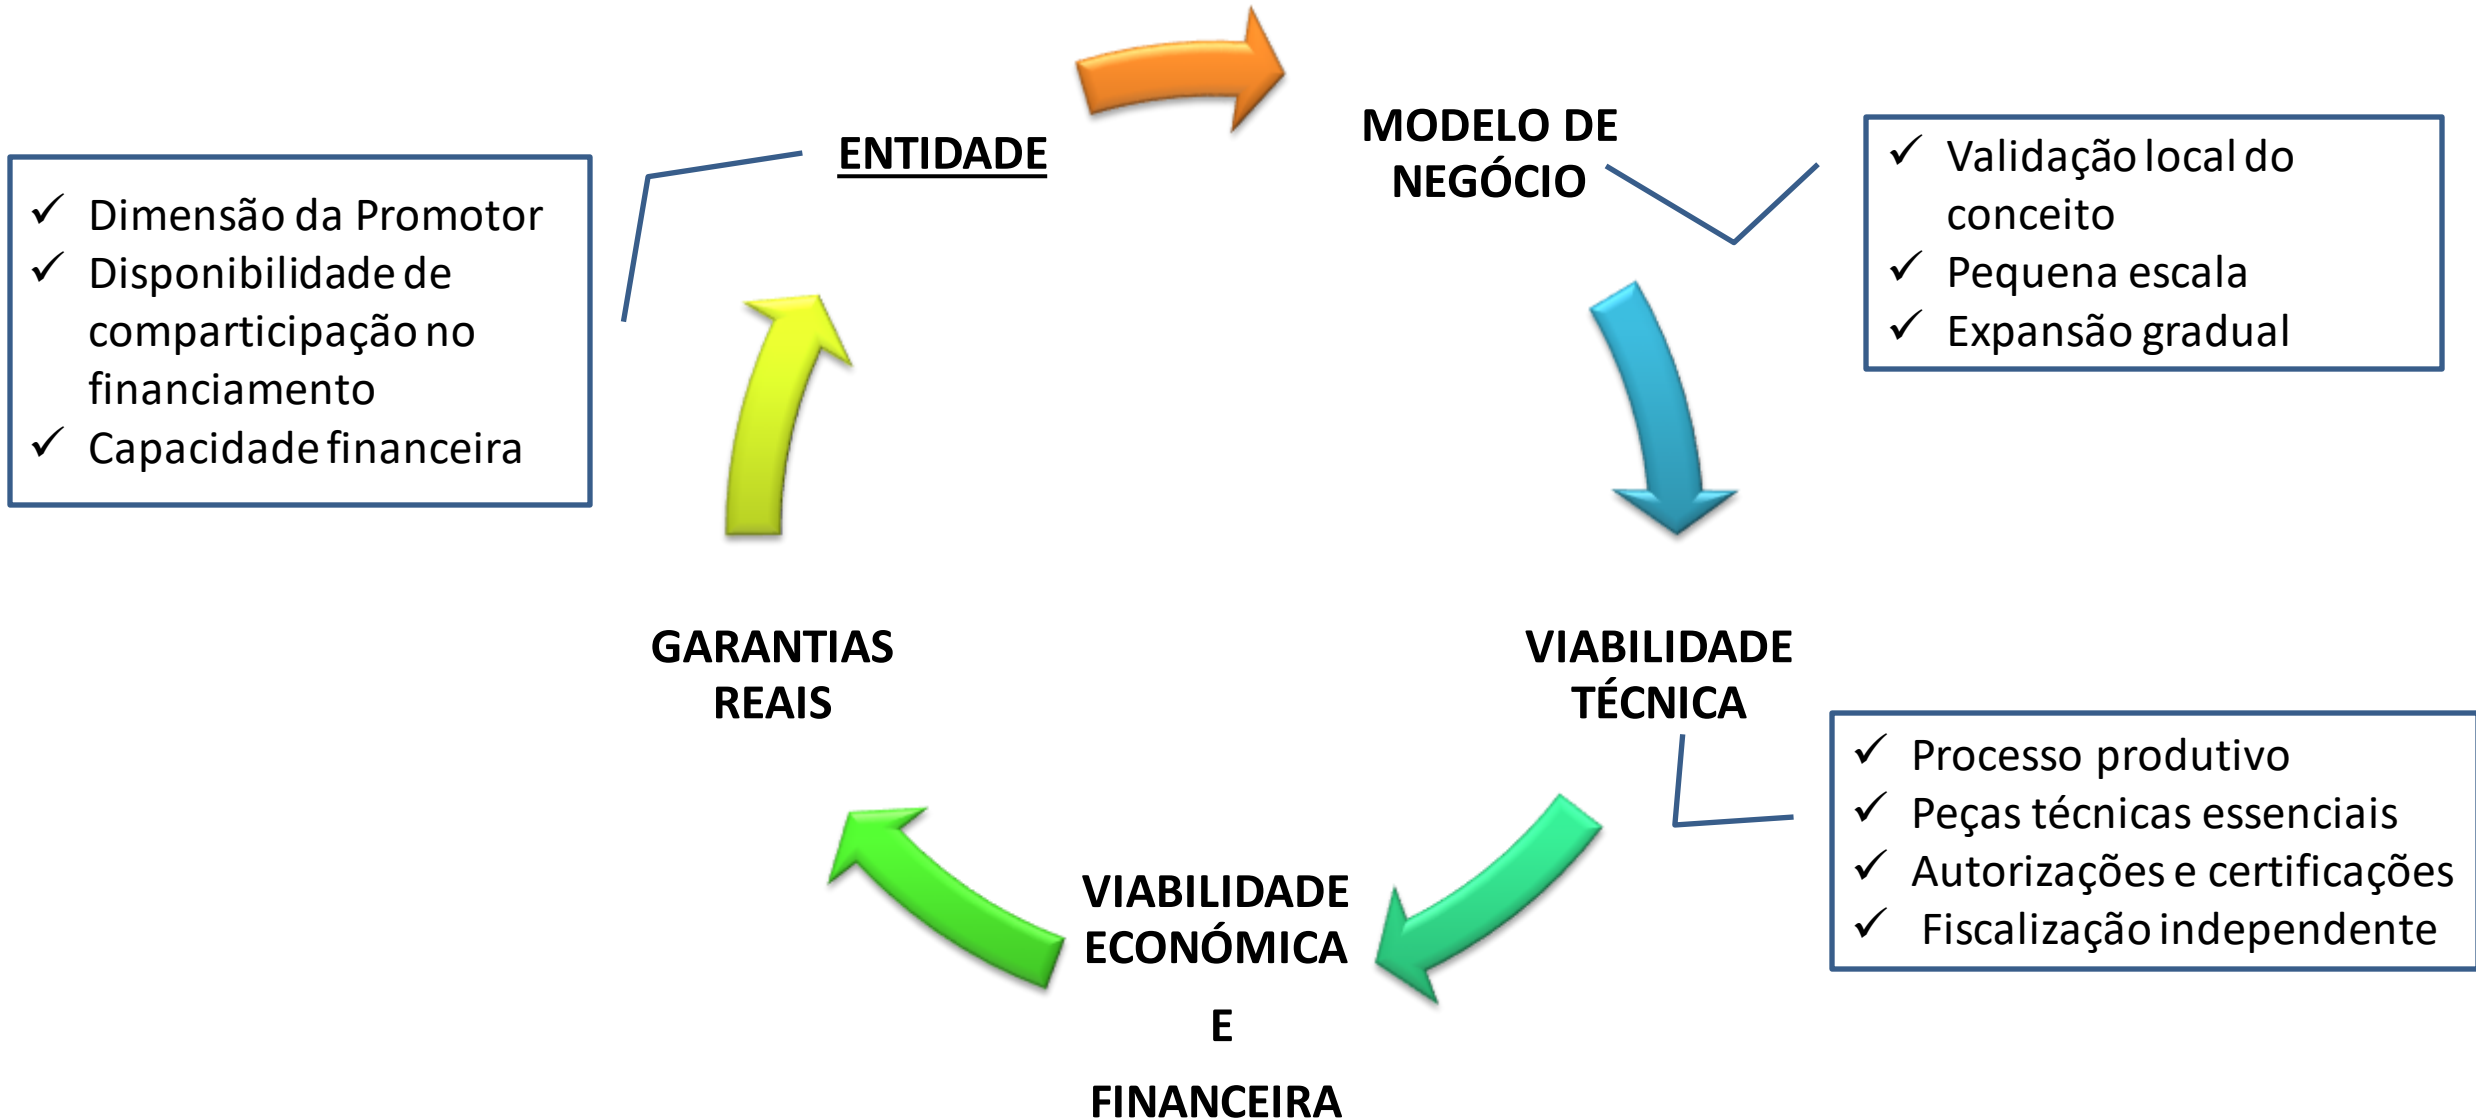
ENTIDADE

✓ Dimensão da Promotor
✓ Disponibilidade de comparticipação no financiamento
✓ Capacidade financeira

MODELO DE NEGÓCIO

✓ Validação local do conceito
✓ Pequena escala
✓ Expansão gradual

VIABILIDADE TÉCNICA

✓ Processo produtivo
✓ Peças técnicas essenciais
✓ Autorizações e certificações
✓ Fiscalização independente

VIABILIDADE ECONÓMICA E FINANCEIRA

GARANTIAS REAIS